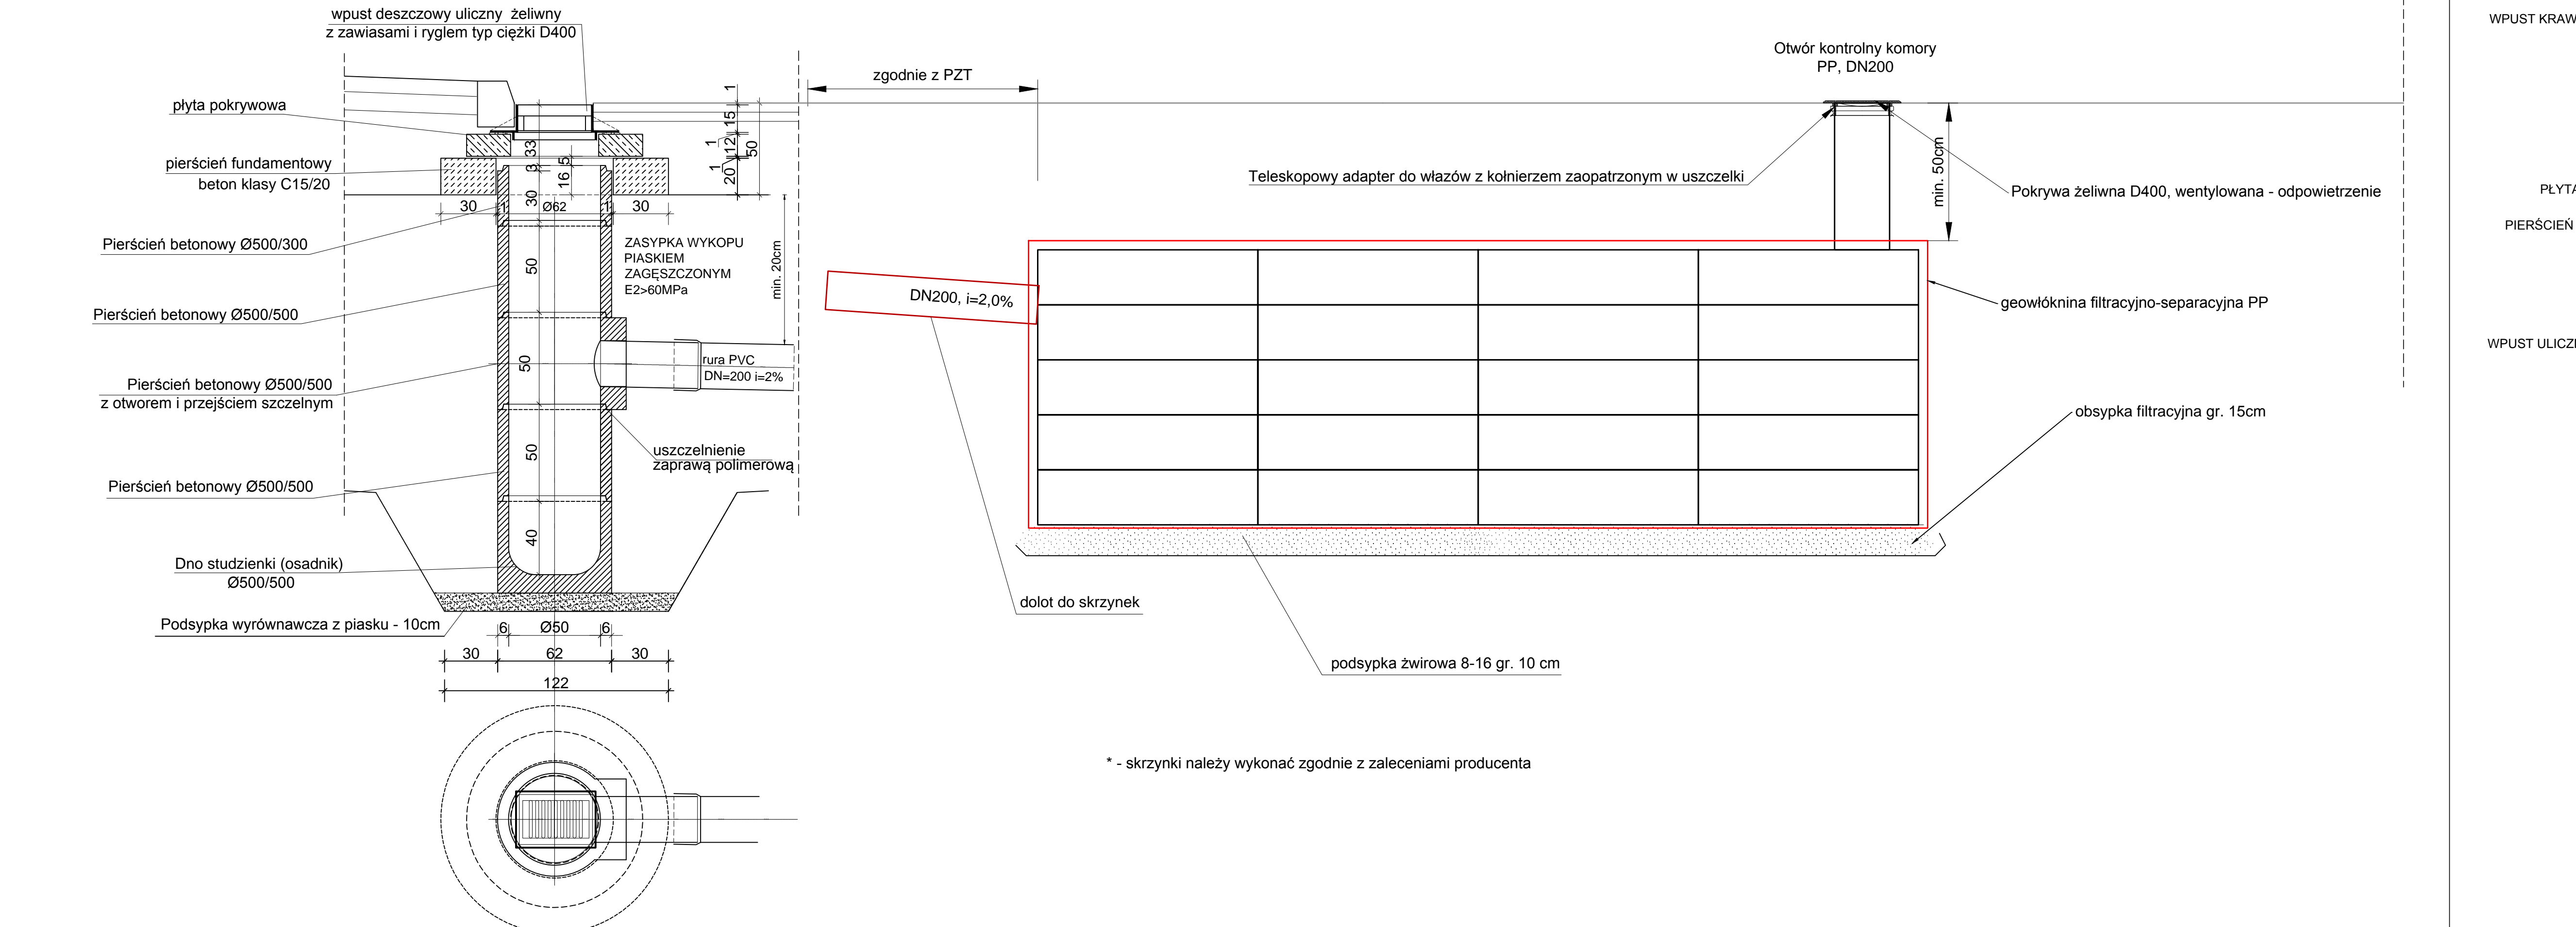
wpust deszczowy uliczny żeliwny
z zawiasami i ryglem typ ciężki D400

płyta pokrywowa

pierścień fundamentowy
beton klasy C15/20

Pierścień betonowy Ø500/300

Pierścień betonowy Ø500/500

Pierścień betonowy Ø500/500
z otworem i przejściem szczelnym

Pierścień betonowy Ø500/500

Dno studzienki (osadnik)
Ø500/500

Podsypka wyrównawcza z piasku - 10cm

1
15
1
12
50
1
20
33
3
16
5
30
30
Ø62
30
ZASYPKA WYKOPU PIASKIEM ZAGĘSZCZONYM E2>60MPa
min. 20cm
50
50
rura PVC
DN=200 i=2%
50
uszczelnienie
zaprawą polimerową
40
6
Ø50
6
30
62
30
122

zgodnie z PZT

DN200, i=2,0%

dolot do skrzynek

Otwór kontrolny komory
PP, DN200

Teleskopowy adapter do włazów z kołnierzem zaopatrzonym w uszczelki

min. 50cm

Pokrywa żeliwna D400, wentylowana - odpowietrzenie

geowłóknina filtracyjno-separacyjna PP

obsypka filtracyjna gr. 15cm

podsypka żwirowa 8-16 gr. 10 cm

* - skrzynki należy wykonać zgodnie z zaleceniami producenta

WPUST KRAW
PŁYTA
PIERŚCIEŃ
WPUST ULICZ